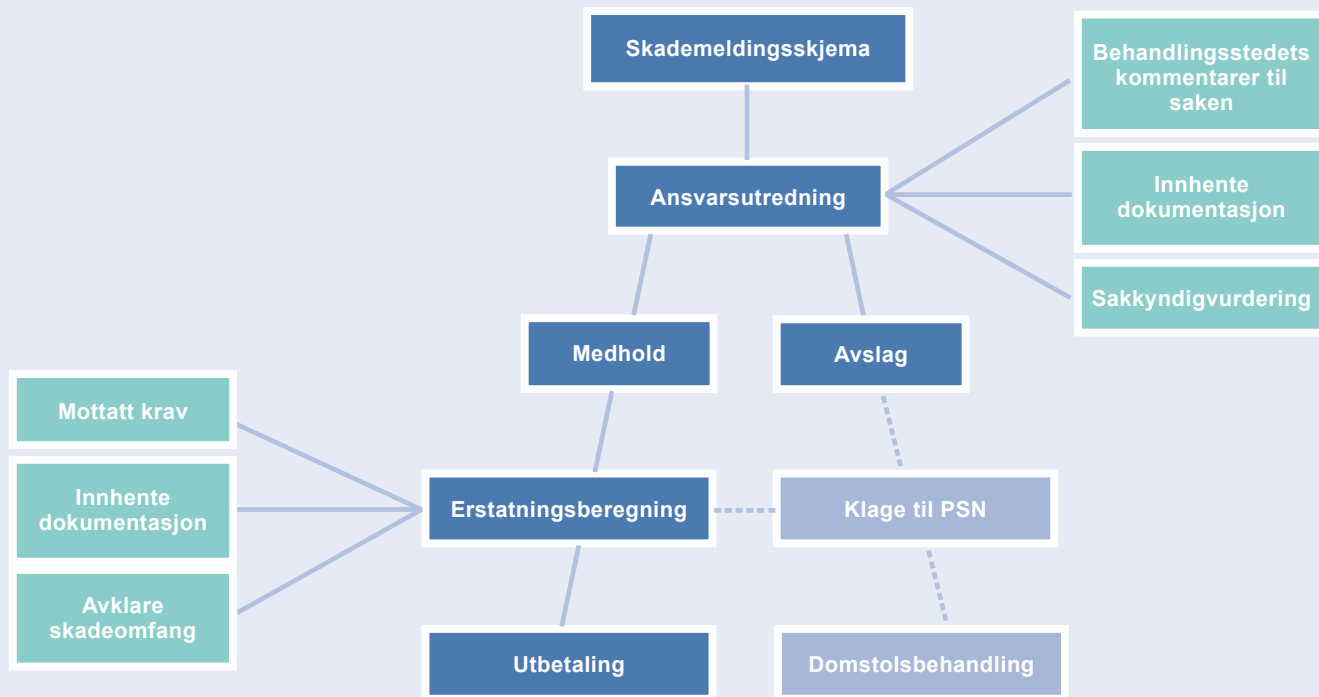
Skademeldingsskjema

Behandlingsstedets kommentarer til saken

Ansvarsutredning

Innhente dokumentasjon

Sakkyndigvurdering

Medhold

Avslag

Mottatt krav

Innhente dokumentasjon

Erstatningsberegning

Klage til PSN

Avklare skadeomfang

Utbetaling

Domstolsbehandling